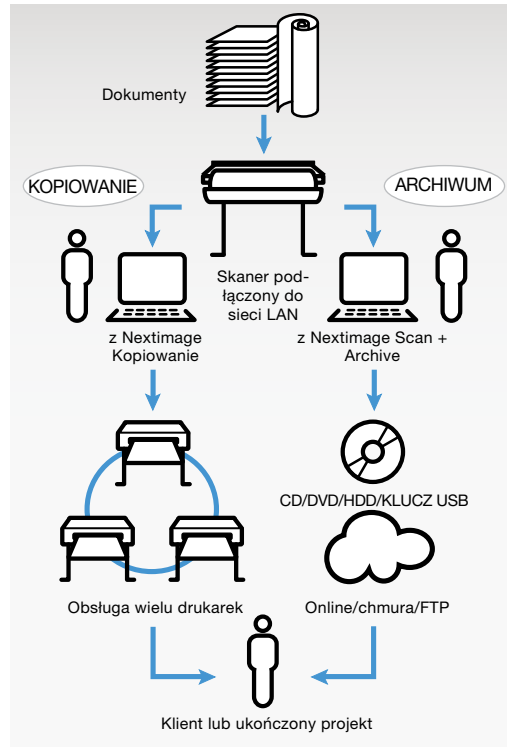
Dokumenty

KOPIOWANIE

ARCHIWUM

Skaner podłączony do sieci LAN

z Nextimage Kopiowanie

z Nextimage Scan + Archive

CD/DVD/HDD/KLUCZ USB

Obsługa wielu drukarek

Online/chmura/FTP

Klient lub ukończony projekt